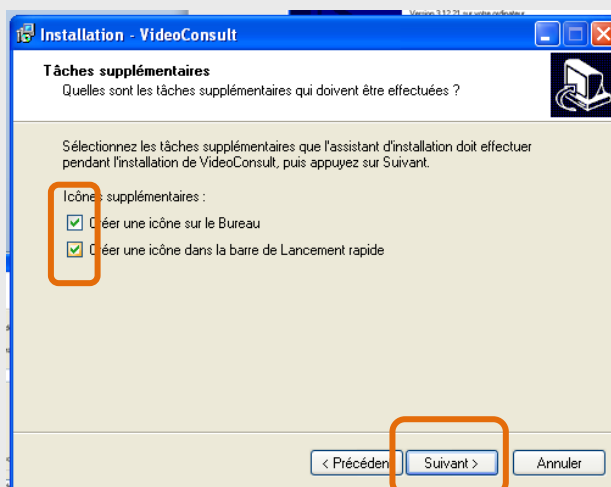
Version 3.12.21 sur votre ordinateur

Installation - VideoConsult

Tâches supplémentaires
Quelles sont les tâches supplémentaires qui doivent être effectuées ?

Sélectionnez les tâches supplémentaires que l'assistant d'installation doit effectuer pendant l'installation de VideoConsult, puis appuyez sur Suivant.

Icônes supplémentaires :

Créer une icône sur le Bureau

Créer une icône dans la barre de Lancement rapide

< Précédent

Suivant >

Annuler